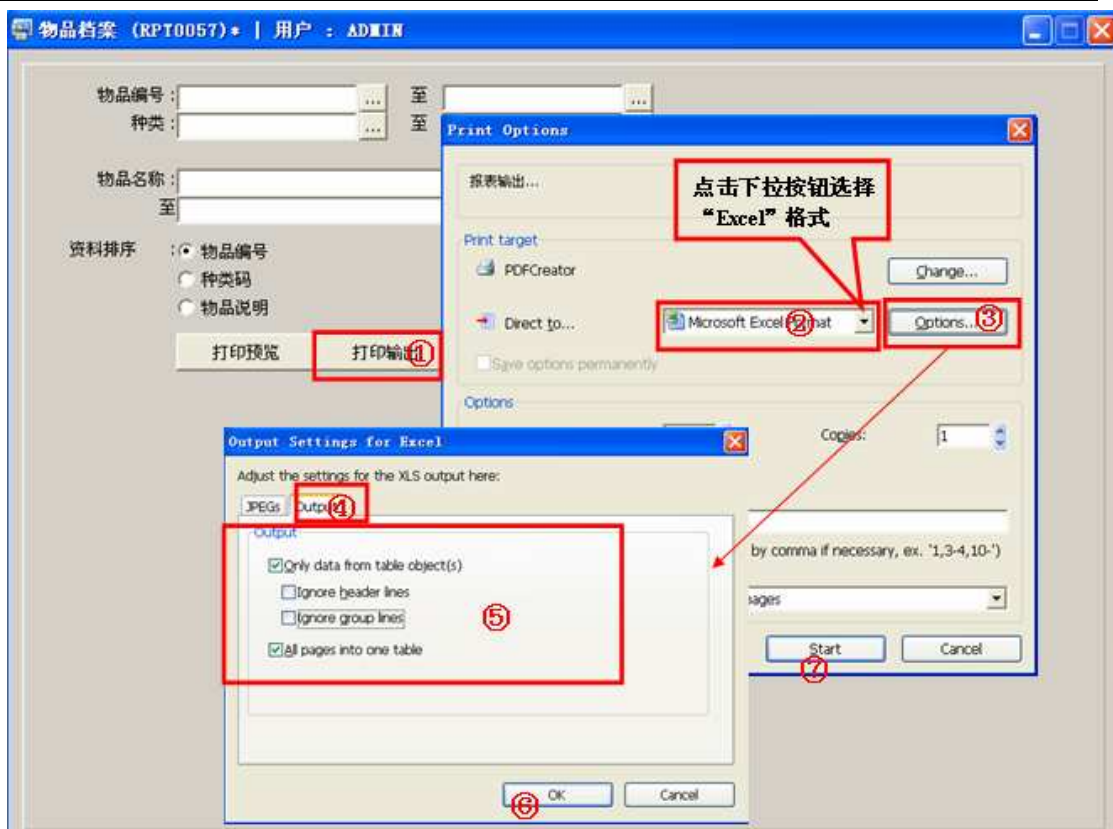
物品档案 (RPT0057)* | 用户 : ADMIN

物品编号 : ... 至 ...
种类 : ... 至

物品名称 :
至

资料排序 : 物品编号
种类码
物品说明

打印预览 打印输出①

Print Options

报表输出...

点击下拉按钮选择 “Excel”格式

Print target
PDFCreator
Change...
Direct to... Microsoft Excel Format ② Options... ③
Save options permanently

Options
Copies: 1

by comma if necessary, ex. '1,3-4,10-')

pages

Start ⑦ Cancel

Output Settings for Excel

Adjust the settings for the XLS output here:
JPEGs Output ④

Output
Only data from table object(s)
Ignore header lines
Ignore group lines
All pages into one table
⑤

⑥ OK Cancel